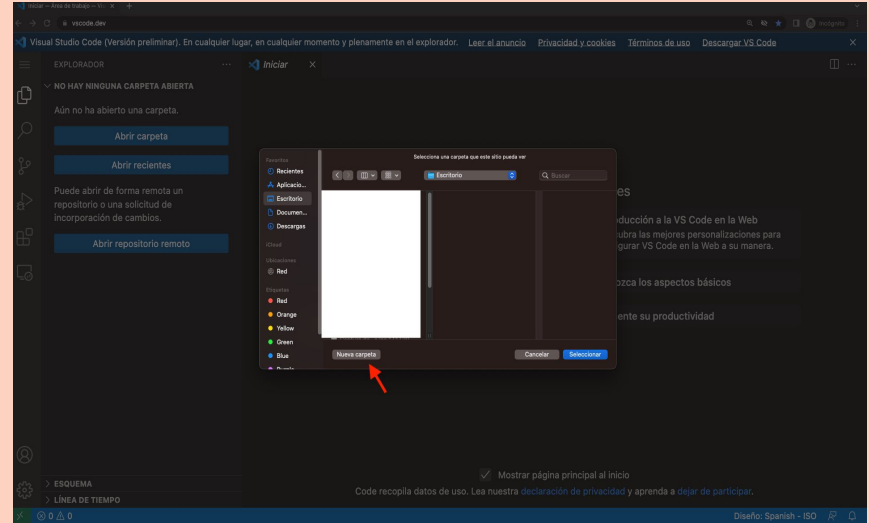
Iniciar — Área de trabajo — Vi
vscode.dev
Incógnito

Visual Studio Code (Versión preliminar). En cualquier lugar, en cualquier momento y plenamente en el explorador. Leer el anuncio Privacidad y cookies Términos de uso Descargar VS Code

EXPLORADOR
NO HAY NINGUNA CARPETA ABIERTA
Aún no ha abierto una carpeta.
Abrir carpeta
Abrir recientes
Puede abrir de forma remota un repositorio o una solicitud de incorporación de cambios.
Abrir repositorio remoto

Iniciar

Favoritos
Recientes
Aplicacio...
Escritorio
Documen...
Descargas
iCloud
Ubicaciones
Red
Etiquetas
Red
Orange
Yellow
Green
Blue
Purple

Selecciona una carpeta que este sitio pueda ver
Escritorio
Buscar
Nueva carpeta
Cancelar
Seleccionar

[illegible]es
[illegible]oducción a la VS Code en la Web
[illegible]ubra las mejores personalizaciones para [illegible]igurar VS Code en la Web a su manera.
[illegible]ozca los aspectos básicos
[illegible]ente su productividad

Mostrar página principal al inicio
Code recopila datos de uso. Lea nuestra declaración de privacidad y aprenda a dejar de participar.

ESQUEMA
LÍNEA DE TIEMPO
⊗ 0 ⚠ 0
Diseño: Spanish - ISO